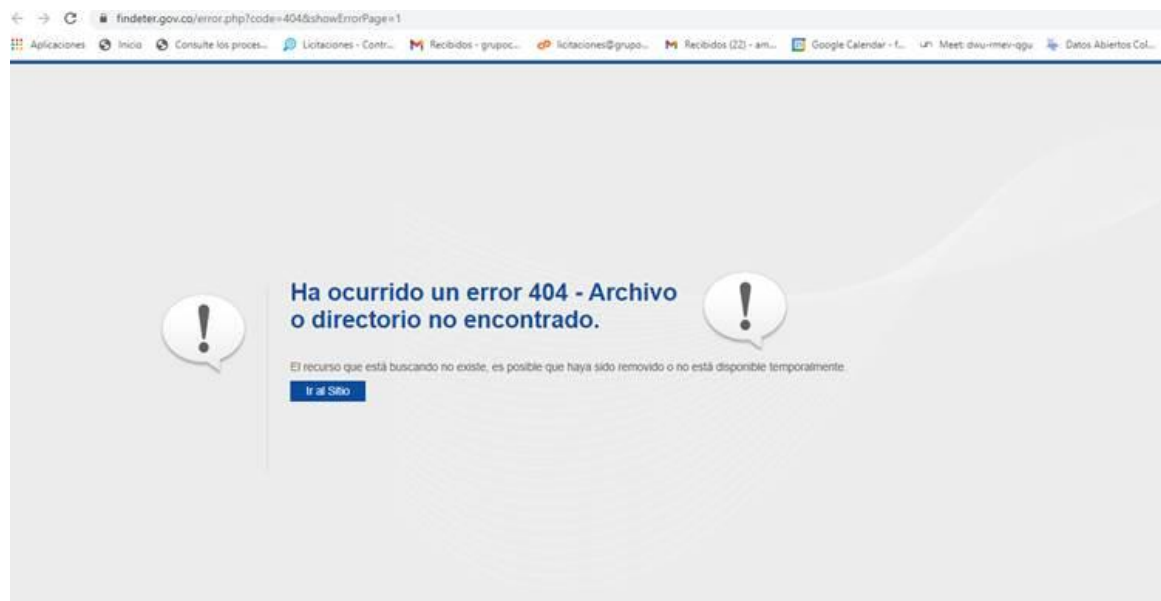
findeter.gov.co/error.php?code=404&showErrorPage=1

Aplicaciones Inicio Consulte los proces... Licitaciones - Contr... Recibidos - grupoc... licitaciones@grupo... Recibidos (22) - am... Google Calendar - f... Meet: dwu-rmev-qgu Datos Abiertos Col...

!

Ha ocurrido un error 404 - Archivo o directorio no encontrado.

!

El recurso que está buscando no existe, es posible que haya sido removido o no está disponible temporalmente.

Ir al Sitio